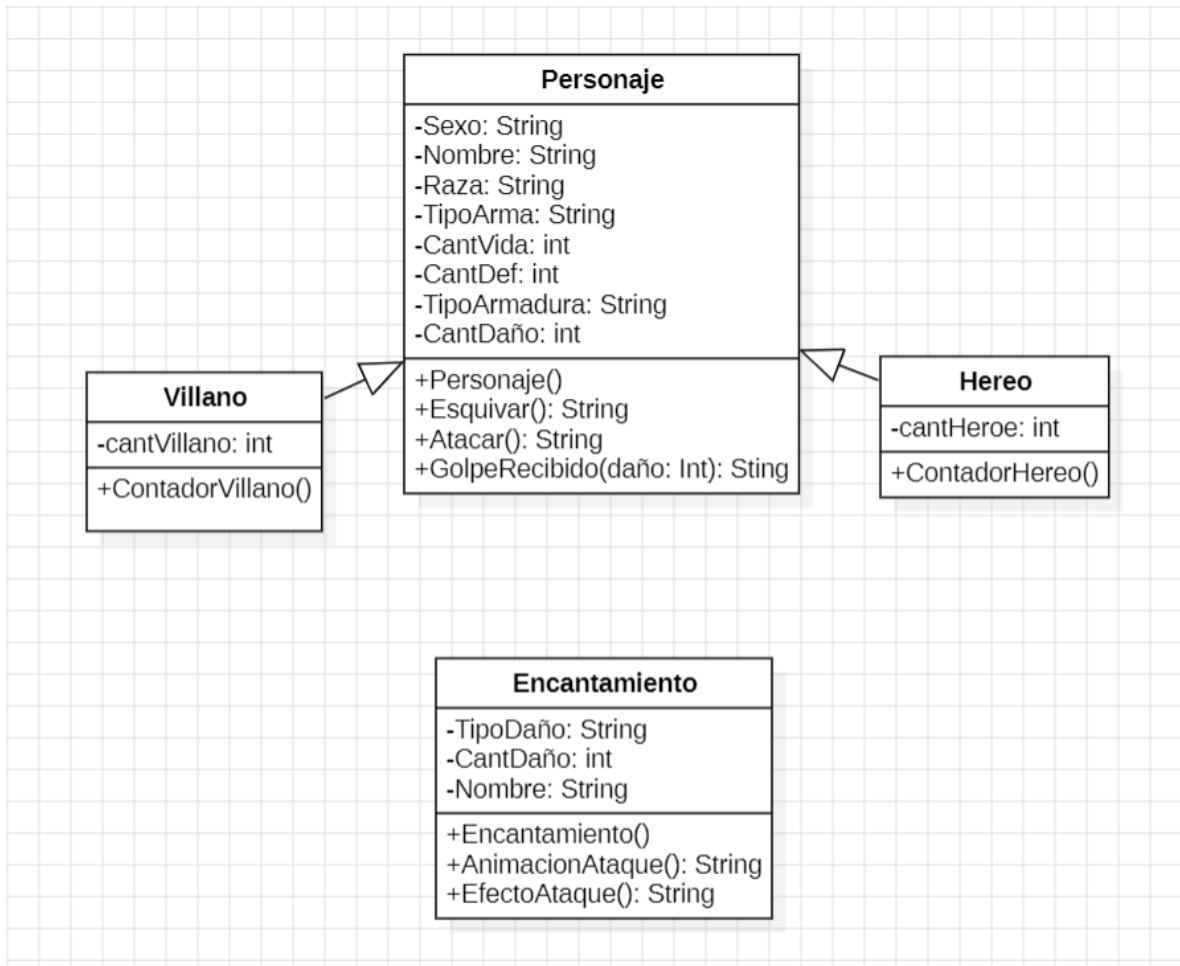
Personaje

-Sexo: String
-Nombre: String
-Raza: String
-TipoArma: String
-CantVida: int
-CantDef: int
-TipoArmadura: String
-CantDaño: int

+Personaje()
+Esquivar(): String
+Atacar(): String
+GolpeRecibido(daño: Int): Sting

Villano

-cantVillano: int

+ContadorVillano()

Hereo

-cantHeroe: int

+ContadorHereo()

Encantamiento

-TipoDaño: String
-CantDaño: int
-Nombre: String

+Encantamiento()
+AnimacionAtaque(): String
+EfectoAtaque(): String